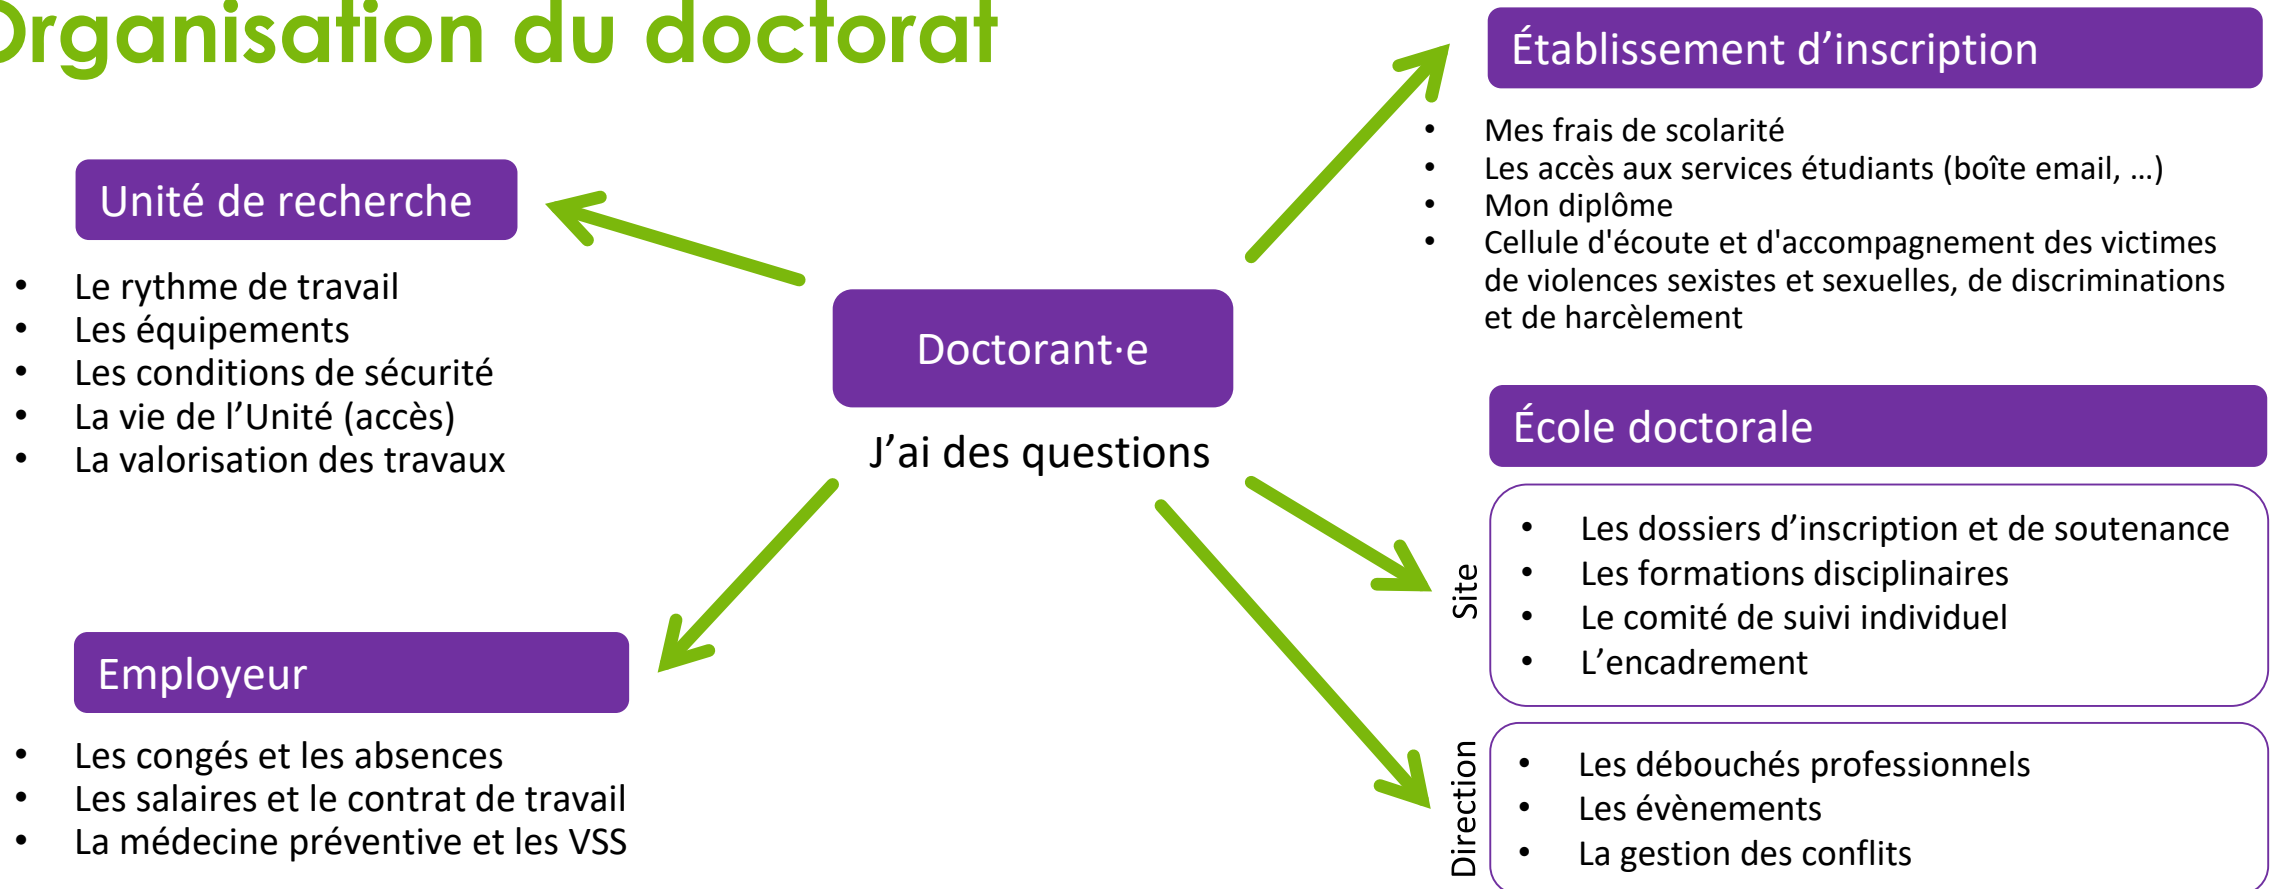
Organisation du doctorat

Unité de recherche

- Le rythme de travail
- Les équipements
- Les conditions de sécurité
- La vie de l'Unité (accès)
- La valorisation des travaux

Doctorant·e

J'ai des questions

Établissement d'inscription

- Mes frais de scolarité
- Les accès aux services étudiants (boîte email, …)
- Mon diplôme
- Cellule d'écoute et d'accompagnement des victimes de violences sexistes et sexuelles, de discriminations et de harcèlement

École doctorale

Site

- Les dossiers d'inscription et de soutenance
- Les formations disciplinaires
- Le comité de suivi individuel
- L'encadrement

Direction

- Les débouchés professionnels
- Les évènements
- La gestion des conflits

Employeur

- Les congés et les absences
- Les salaires et le contrat de travail
- La médecine préventive et les VSS